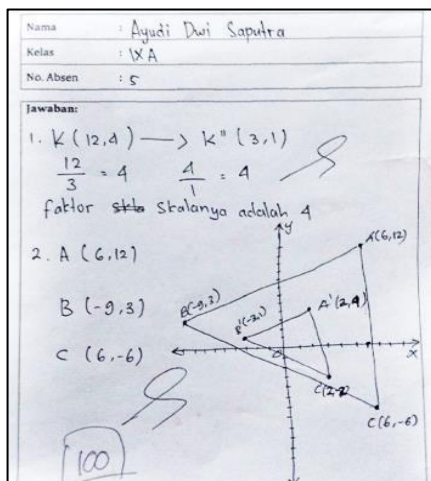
Nama : Ayudi Dwi Saputra
Kelas : IX A
No. Absen : 5

Jawaban:

1. K (12,4) ⟶ K" (3,1)

$\frac{12}{3} = 4$  $\frac{4}{1} = 4$

faktor skla skalanya adalah 4

2. A (6,12)

B (-9,3)

C (6,-6)

y
A(6,12)
B(-9,3)
A'(2,4)
B'(-3,1)
O
x
C(2,-2)
C(6,-6)

100